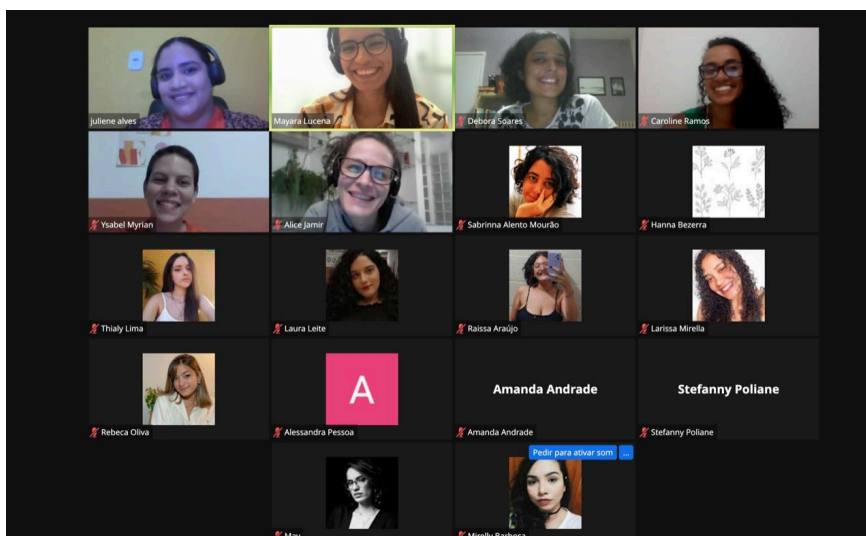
juliene alves

Mayara Lucena

Debora Soares

Caroline Ramos

Ysabel Myrian

Alice Jamir

Sabrinna Alento Mourão

Hanna Bezerra

Thialy Lima

Laura Leite

Raissa Araújo

Larissa Mirella

Rebeca Oliva

A

Alessandra Pessoa

Amanda Andrade

Amanda Andrade

Stefanny Poliane

Stefanny Poliane

Pedir para ativar som

...

May

Mirelly Barbosa